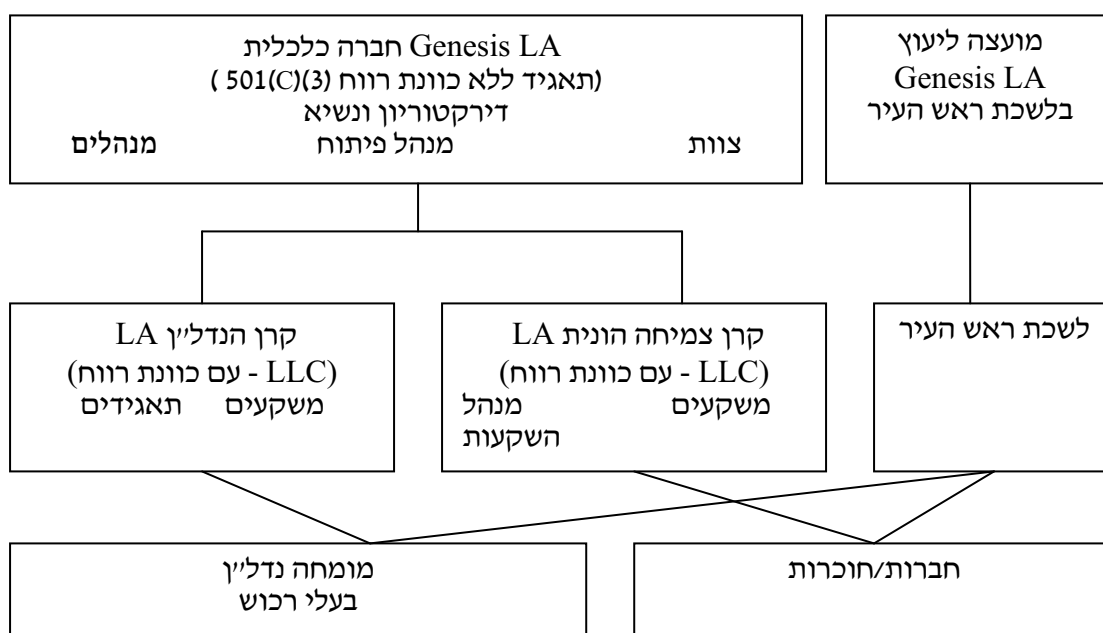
מועצה ליעוץ Genesis LA בלשכת ראש העיר

Genesis LA חברה כלכלית
(תאגיד ללא כוונת רווח 501(C)(3) )
דירקטוריון ונשיא
מנהלים מנהל פיתוח צוות

לשכת ראש העיר

קרן צמיחה הונית LA
(LLC - עם כוונת רווח)
משקעים מנהל השקעות

קרן הנדל״ן LA
(LLC - עם כוונת רווח)
משקעים תאגידים

חברות/חוכרות

מומחה נדל״ן
בעלי רכוש